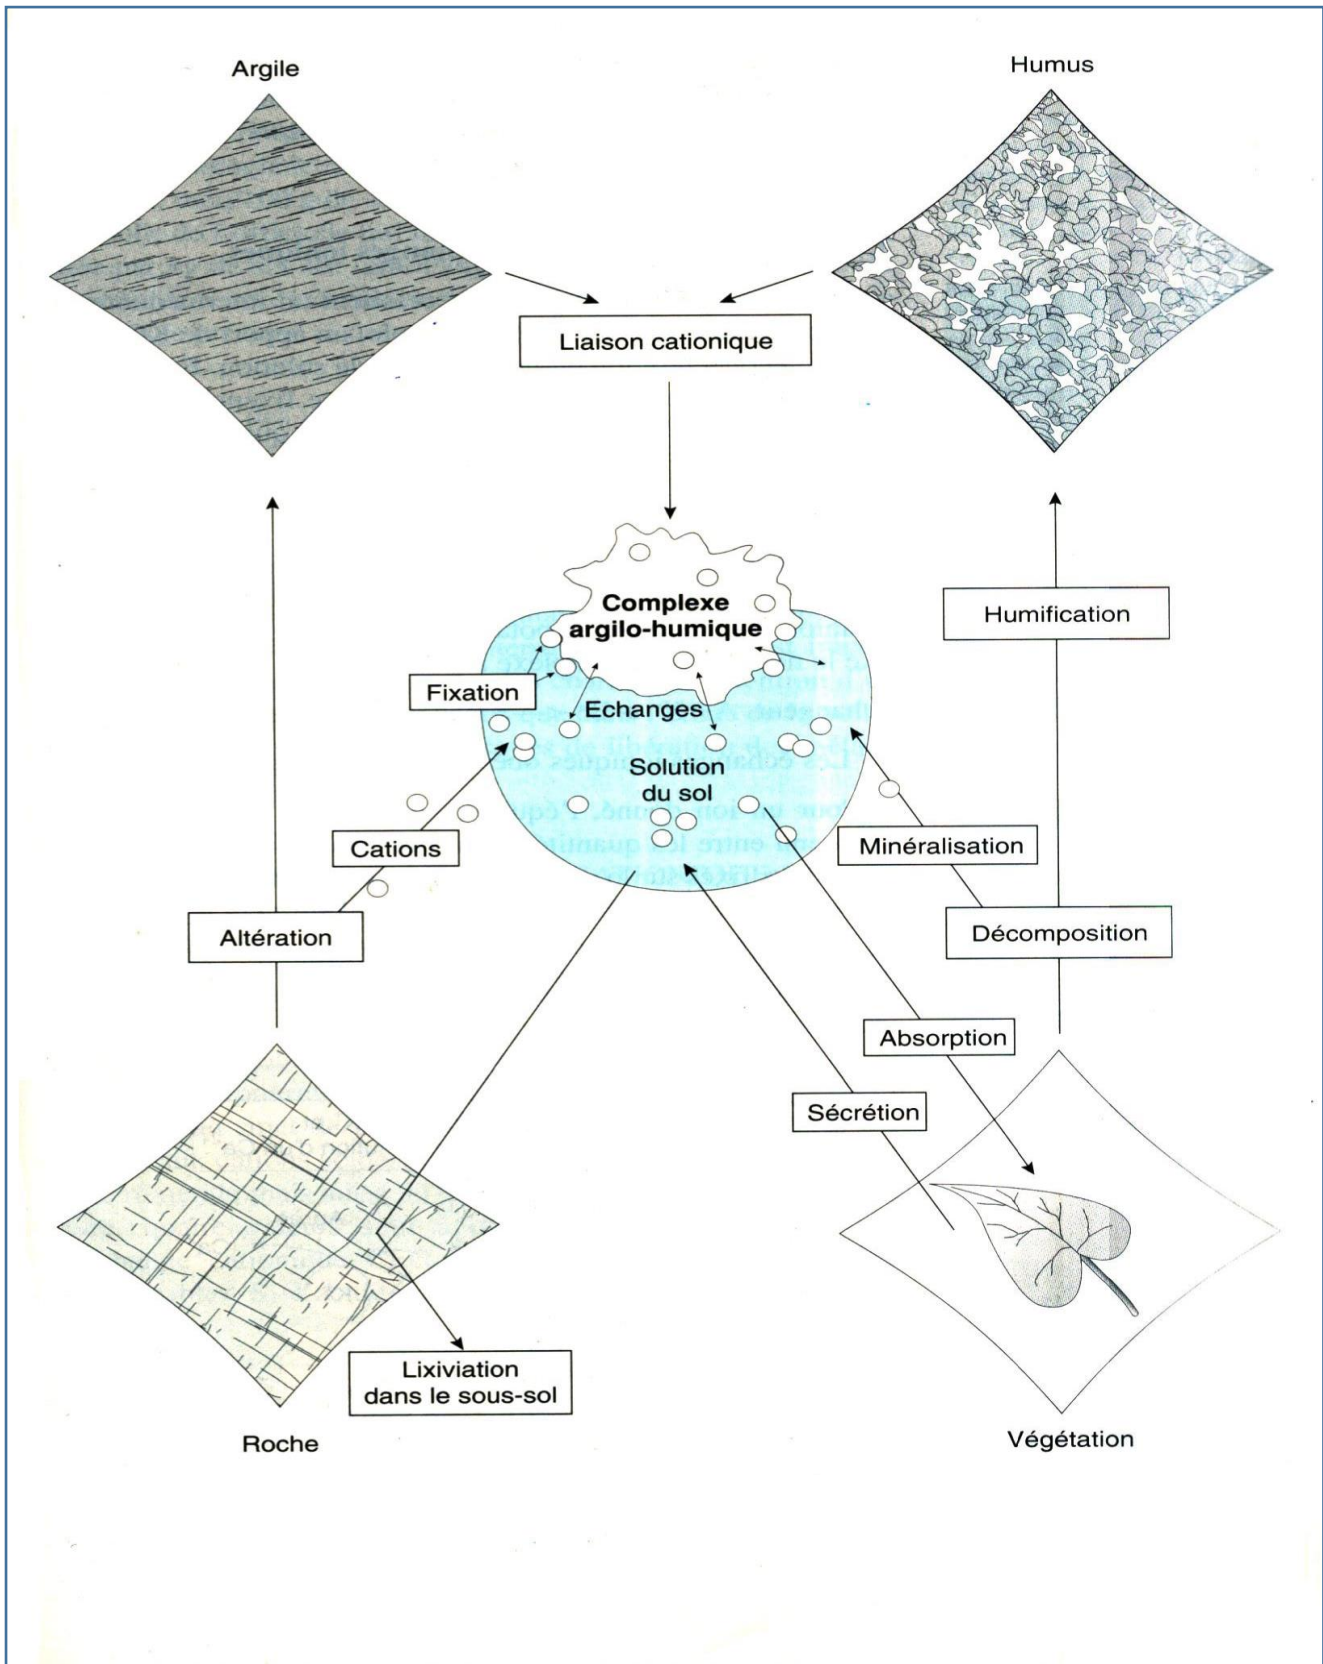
Argile

Humus

Liaison cationique

Complexe argilo-humique

Humification

Fixation

Echanges

Solution du sol

Cations

Minéralisation

Altération

Décomposition

Absorption

Sécrétion

Lixiviation dans le sous-sol

Roche

Végétation